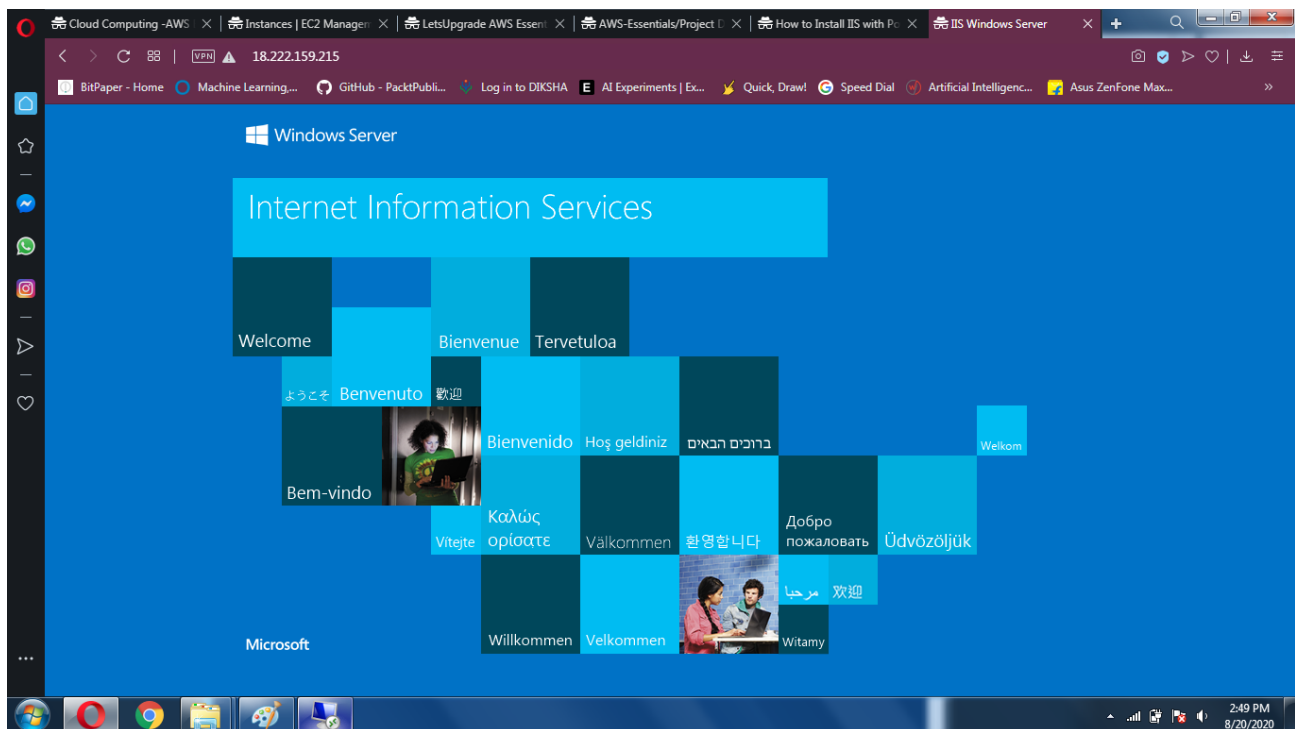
Cloud Computing -AWS × Instances | EC2 Managem × LetsUpgrade AWS Essent × AWS-Essentials/Project D × How to Install IIS with Po × IIS Windows Server ×

VPN 18.222.159.215

BitPaper - Home Machine Learning,... GitHub - PacktPubli... Log in to DIKSHA AI Experiments | Ex... Quick, Draw! Speed Dial Artificial Intelligenc... Asus ZenFone Max... »

Windows Server

Internet Information Services

Welcome

Bienvenue

Tervetuloa

ようこそ

Benvenuto

歡迎

Bienvenido

Hoş geldiniz

ברוכים הבאים

Welkom

Bem-vindo

Καλώς ορίσατε

Vítejte

Välkommen

환영합니다

Добро пожаловать

Üdvözöljük

مرحبا

欢迎

Willkommen

Velkommen

Witamy

Microsoft

2:49 PM
8/20/2020